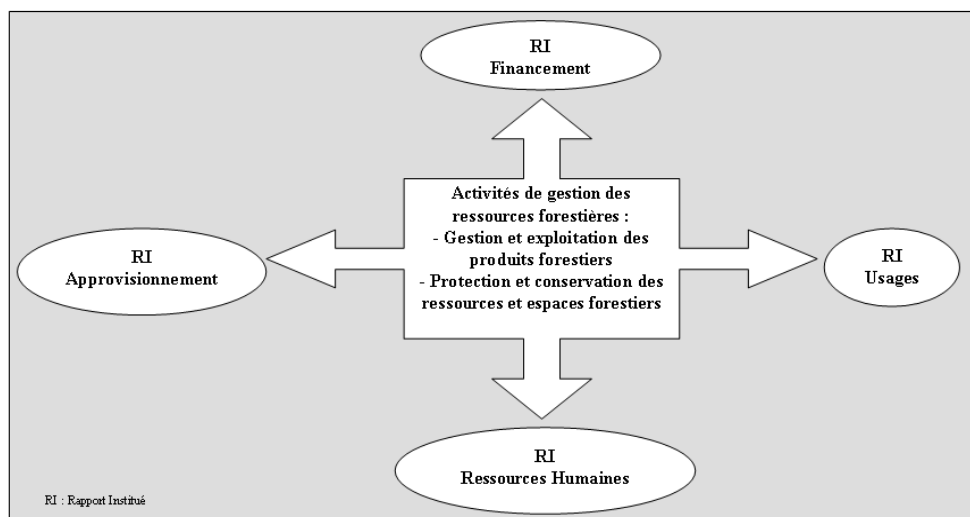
RI
Financement

RI
Approvisionnement

Activités de gestion des ressources forestières :
- Gestion et exploitation des produits forestiers
- Protection et conservation des ressources et espaces forestiers

RI
Usages

RI
Ressources Humaines

RI : Rapport Institué